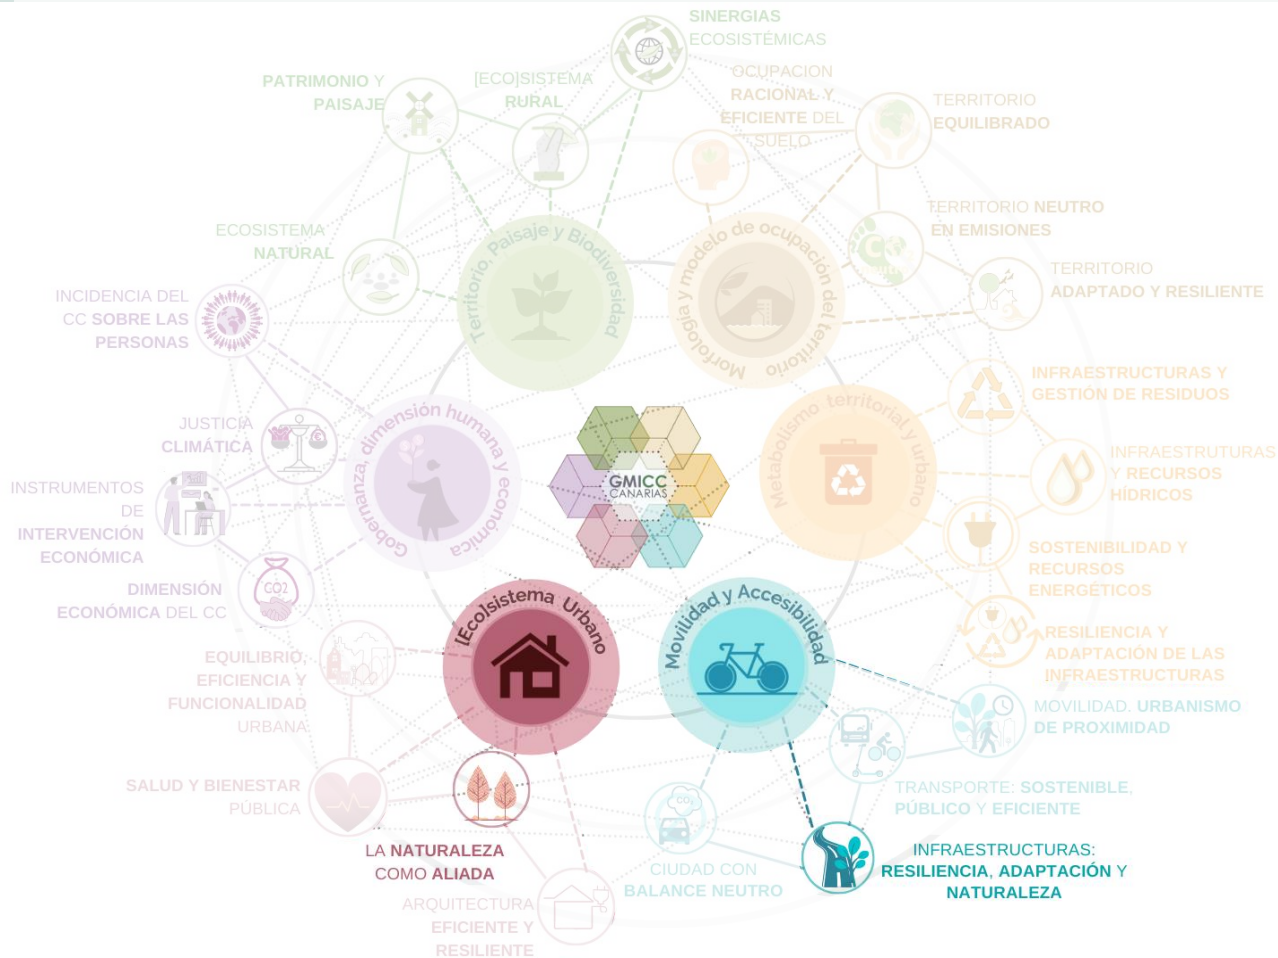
SINERGIAS ECOSISTÉMICAS

PATRIMONIO Y PAISAJE

[ECO]SISTEMA RURAL

OCUPACIÓN RACIONAL Y EFICIENTE DEL SUELO

TERRITORIO EQUILIBRADO

ECOSISTEMA NATURAL

TERRITORIO NEUTRO EN EMISIONES

TERRITORIO ADAPTADO Y RESILIENTE

INCIDENCIA DEL CC SOBRE LAS PERSONAS

Territorio, Paisaje y Biodiversidad

Morfología y modelo de ocupación del territorio

INFRAESTRUCTURAS Y GESTIÓN DE RESIDUOS

JUSTICIA CLIMÁTICA

Gobernanza, dimensión humana y económica

GMICC CANARIAS

Metabolismo territorial y urbano

INFRAESTRUTURAS Y RECURSOS HÍDRICOS

INSTRUMENTOS DE INTERVENCIÓN ECONÓMICA

SOSTENIBILIDAD Y RECURSOS ENERGÉTICOS

DIMENSIÓN ECONÓMICA DEL CC

[Eco]sistema Urbano

Movilidad y Accesibilidad

RESILIENCIA Y ADAPTACIÓN DE LAS INFRAESTRUCTURAS

EQUILIBRIO, EFICIENCIA Y FUNCIONALIDAD URBANA

MOVILIDAD. URBANISMO DE PROXIMIDAD

SALUD Y BIENESTAR PÚBLICA

TRANSPORTE: SOSTENIBLE, PÚBLICO Y EFICIENTE

LA NATURALEZA COMO ALIADA

CIUDAD CON BALANCE NEUTRO

INFRAESTRUCTURAS: RESILIENCIA, ADAPTACIÓN Y NATURALEZA

ARQUITECTURA EFICIENTE Y RESILIENTE